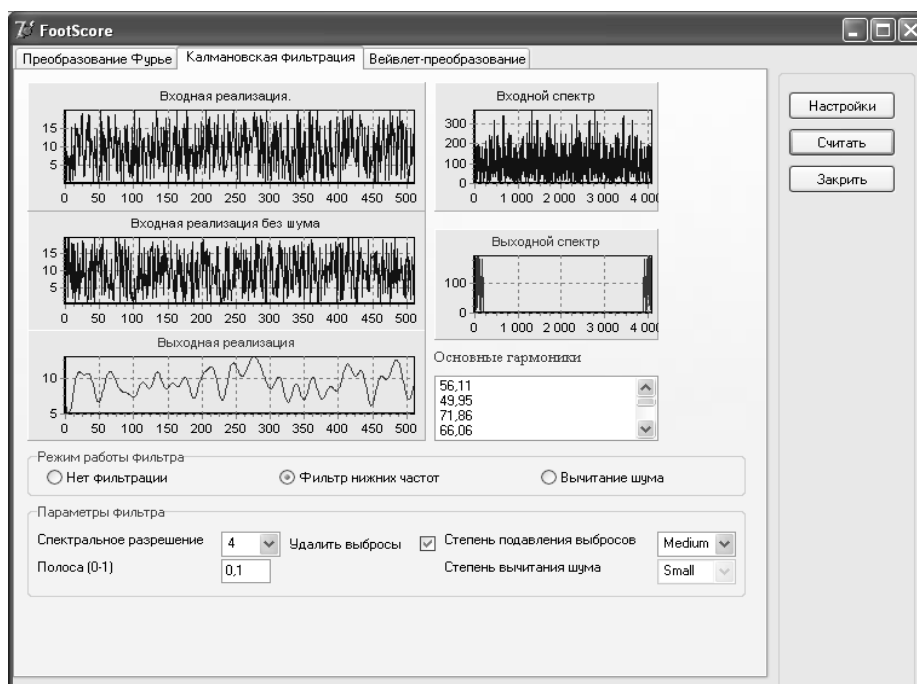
FootScore

Преобразование Фурье | Калмановская фильтрация | Вейвлет-преобразование

Входная реализация.
15
10
5
0 50 100 150 200 250 300 350 400 450 500

Входной спектр
300
200
100
0
0 1 000 2 000 3 000 4 00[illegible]

Входная реализация без шума
15
10
5
0 50 100 150 200 250 300 350 400 450 500

Выходной спектр
100
0
0 1 000 2 000 3 000 4 00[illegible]

Выходная реализация
10
5
0 50 100 150 200 250 300 350 400 450 500

Основные гармоники
56,11
49,95
71,86
66,06

Настройки
Считать
Закрить

Режим работы фильтра
Нет фильтрации
Фильтр нижних частот
Вычитание шума

Параметры фильтра
Спектральное разрешение 4
Удалить выбросы
Степень подавления выбросов Medium
Полоса (0-1) 0,1
Степень вычитания шума Small